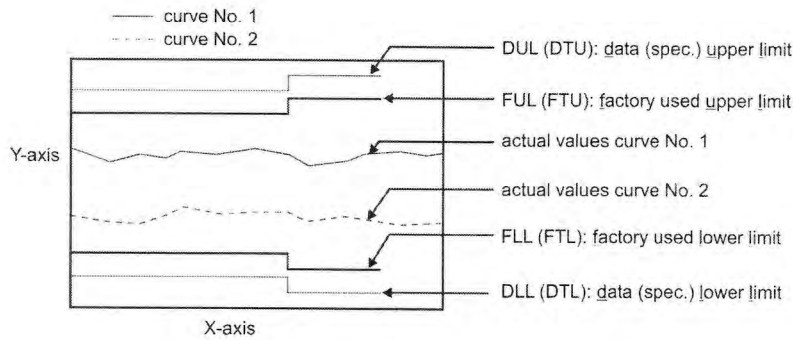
curve No. 1
curve No. 2

DUL (DTU): data (spec.) upper limit

FUL (FTU): factory used upper limit

Y-axis

actual values curve No. 1

actual values curve No. 2

FLL (FTL): factory used lower limit

DLL (DTL): data (spec.) lower limit

X-axis